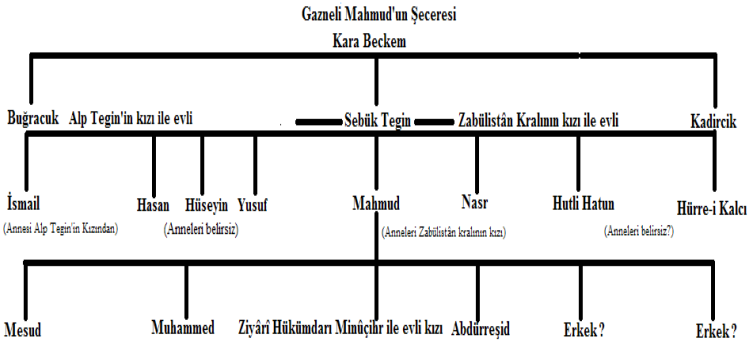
Gazneli Mahmud'un Şeceresi

Kara Beckem

Buğracuk

Alp Tegin'in kızı ile evli

Sebük Tegin

Zabülistân Kralının kızı ile evli

Kadircik

İsmail
(Annesi Alp Tegin'in Kızından)

Hasan

Hüseyin

Yusuf
(Anneleri belirsiz)

Mahmud
(Anneleri Zabülistân kralının kızı)

Nasr

Hutli Hatun

Hürre-i Kalcı
(Anneleri belirsiz?)

Mesud

Muhammed

Ziyârî Hükümdarı Minûçihr ile evli kızı

Abdürreşid

Erkek ?

Erkek ?